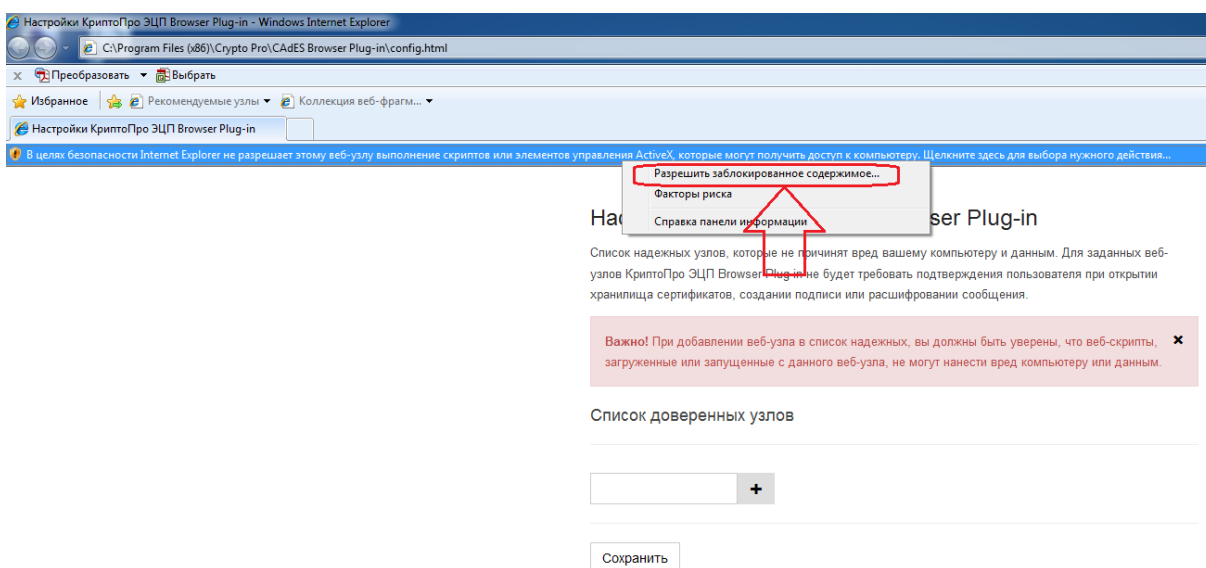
Настройки КриптоПро ЭЦП Browser Plug-in - Windows Internet Explorer

C:\Program Files (x86)\Crypto Pro\CAdES Browser Plug-in\config.html

Преобразовать ▾ Выбрать

Избранное | Рекомендуемые узлы ▾ Коллекция веб-фрагм... ▾

Настройки КриптоПро ЭЦП Browser Plug-in

В целях безопасности Internet Explorer не разрешает этому веб-узлу выполнение скриптов или элементов управления ActiveX, которые могут получить доступ к компьютеру. Щелкните здесь для выбора нужного действия...

Разрешить заблокированное содержимое...
Факторы риска
Справка панели информации

Нас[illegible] Browser Plug-in

Список надежных узлов, которые не причинят вред вашему компьютеру и данным. Для заданных веб-узлов КриптоПро ЭЦП Browser Plug-in не будет требовать подтверждения пользователя при открытии хранилища сертификатов, создании подписи или расшифровании сообщения.

Важно! При добавлении веб-узла в список надежных, вы должны быть уверены, что веб-скрипты, загруженные или запущенные с данного веб-узла, не могут нанести вред компьютеру или данным. ×

Список доверенных узлов

+

Сохранить